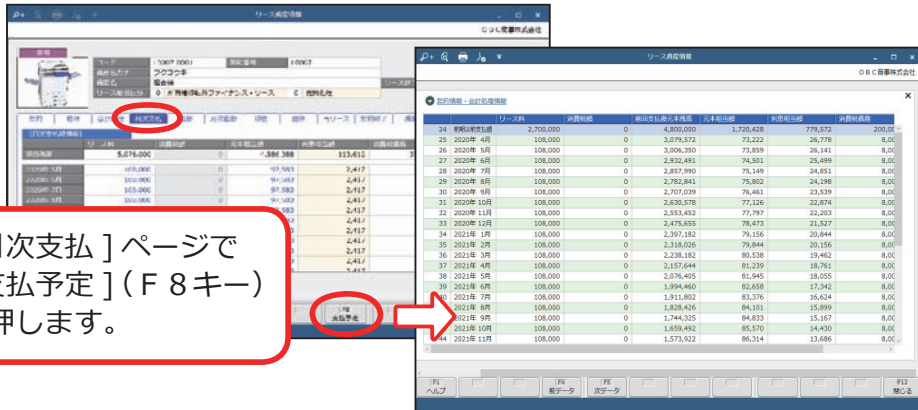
リース資産情報

ＯＢＣ商事株式会社

月次支払

月次支払 ] ページで
支払予定 ]（Ｆ８キー）
押します。

F8
支払予定

リース資産情報

ＯＢＣ商事株式会社

契約情報・会計処理情報

| | | リース料 | 消費税額 | 前回支払後元本残高 | 元本相当額 | 利息相当額 | 消費税等額 |
|---|---|---|---|---|---|---|---|
| 24 | 前期以前支払額 | 2,700,000 | 0 | 4,800,000 | 1,720,428 | 779,572 | 200,00 |
| 25 | 2020年 4月 | 108,000 | 0 | 3,079,572 | 73,222 | 26,778 | 8,00 |
| 26 | 2020年 5月 | 108,000 | 0 | 3,006,350 | 73,859 | 26,141 | 8,00 |
| 27 | 2020年 6月 | 108,000 | 0 | 2,932,491 | 74,501 | 25,499 | 8,00 |
| 28 | 2020年 7月 | 108,000 | 0 | 2,857,990 | 75,149 | 24,851 | 8,00 |
| 29 | 2020年 8月 | 108,000 | 0 | 2,782,841 | 75,802 | 24,198 | 8,00 |
| 30 | 2020年 9月 | 108,000 | 0 | 2,707,039 | 76,461 | 23,539 | 8,00 |
| 31 | 2020年 10月 | 108,000 | 0 | 2,630,578 | 77,126 | 22,874 | 8,00 |
| 32 | 2020年 11月 | 108,000 | 0 | 2,553,452 | 77,797 | 22,203 | 8,00 |
| 33 | 2020年 12月 | 108,000 | 0 | 2,475,655 | 78,473 | 21,527 | 8,00 |
| 34 | 2021年 1月 | 108,000 | 0 | 2,397,182 | 79,156 | 20,844 | 8,00 |
| 35 | 2021年 2月 | 108,000 | 0 | 2,318,026 | 79,844 | 20,156 | 8,00 |
| 36 | 2021年 3月 | 108,000 | 0 | 2,238,182 | 80,538 | 19,462 | 8,00 |
| 37 | 2021年 4月 | 108,000 | 0 | 2,157,644 | 81,239 | 18,761 | 8,00 |
| 38 | 2021年 5月 | 108,000 | 0 | 2,076,405 | 81,945 | 18,055 | 8,00 |
| 39 | 2021年 6月 | 108,000 | 0 | 1,994,460 | 82,658 | 17,342 | 8,00 |
| 40 | 2021年 7月 | 108,000 | 0 | 1,911,802 | 83,376 | 16,624 | 8,00 |
| 41 | 2021年 8月 | 108,000 | 0 | 1,828,426 | 84,101 | 15,899 | 8,00 |
| 42 | 2021年 9月 | 108,000 | 0 | 1,744,325 | 84,833 | 15,167 | 8,00 |
| 43 | 2021年 10月 | 108,000 | 0 | 1,659,492 | 85,570 | 14,430 | 8,00 |
| 44 | 2021年 11月 | 108,000 | 0 | 1,573,922 | 86,314 | 13,686 | 8,00 |

F1 ヘルプ
F4 前データ
F5 次データ
F12 閉じる